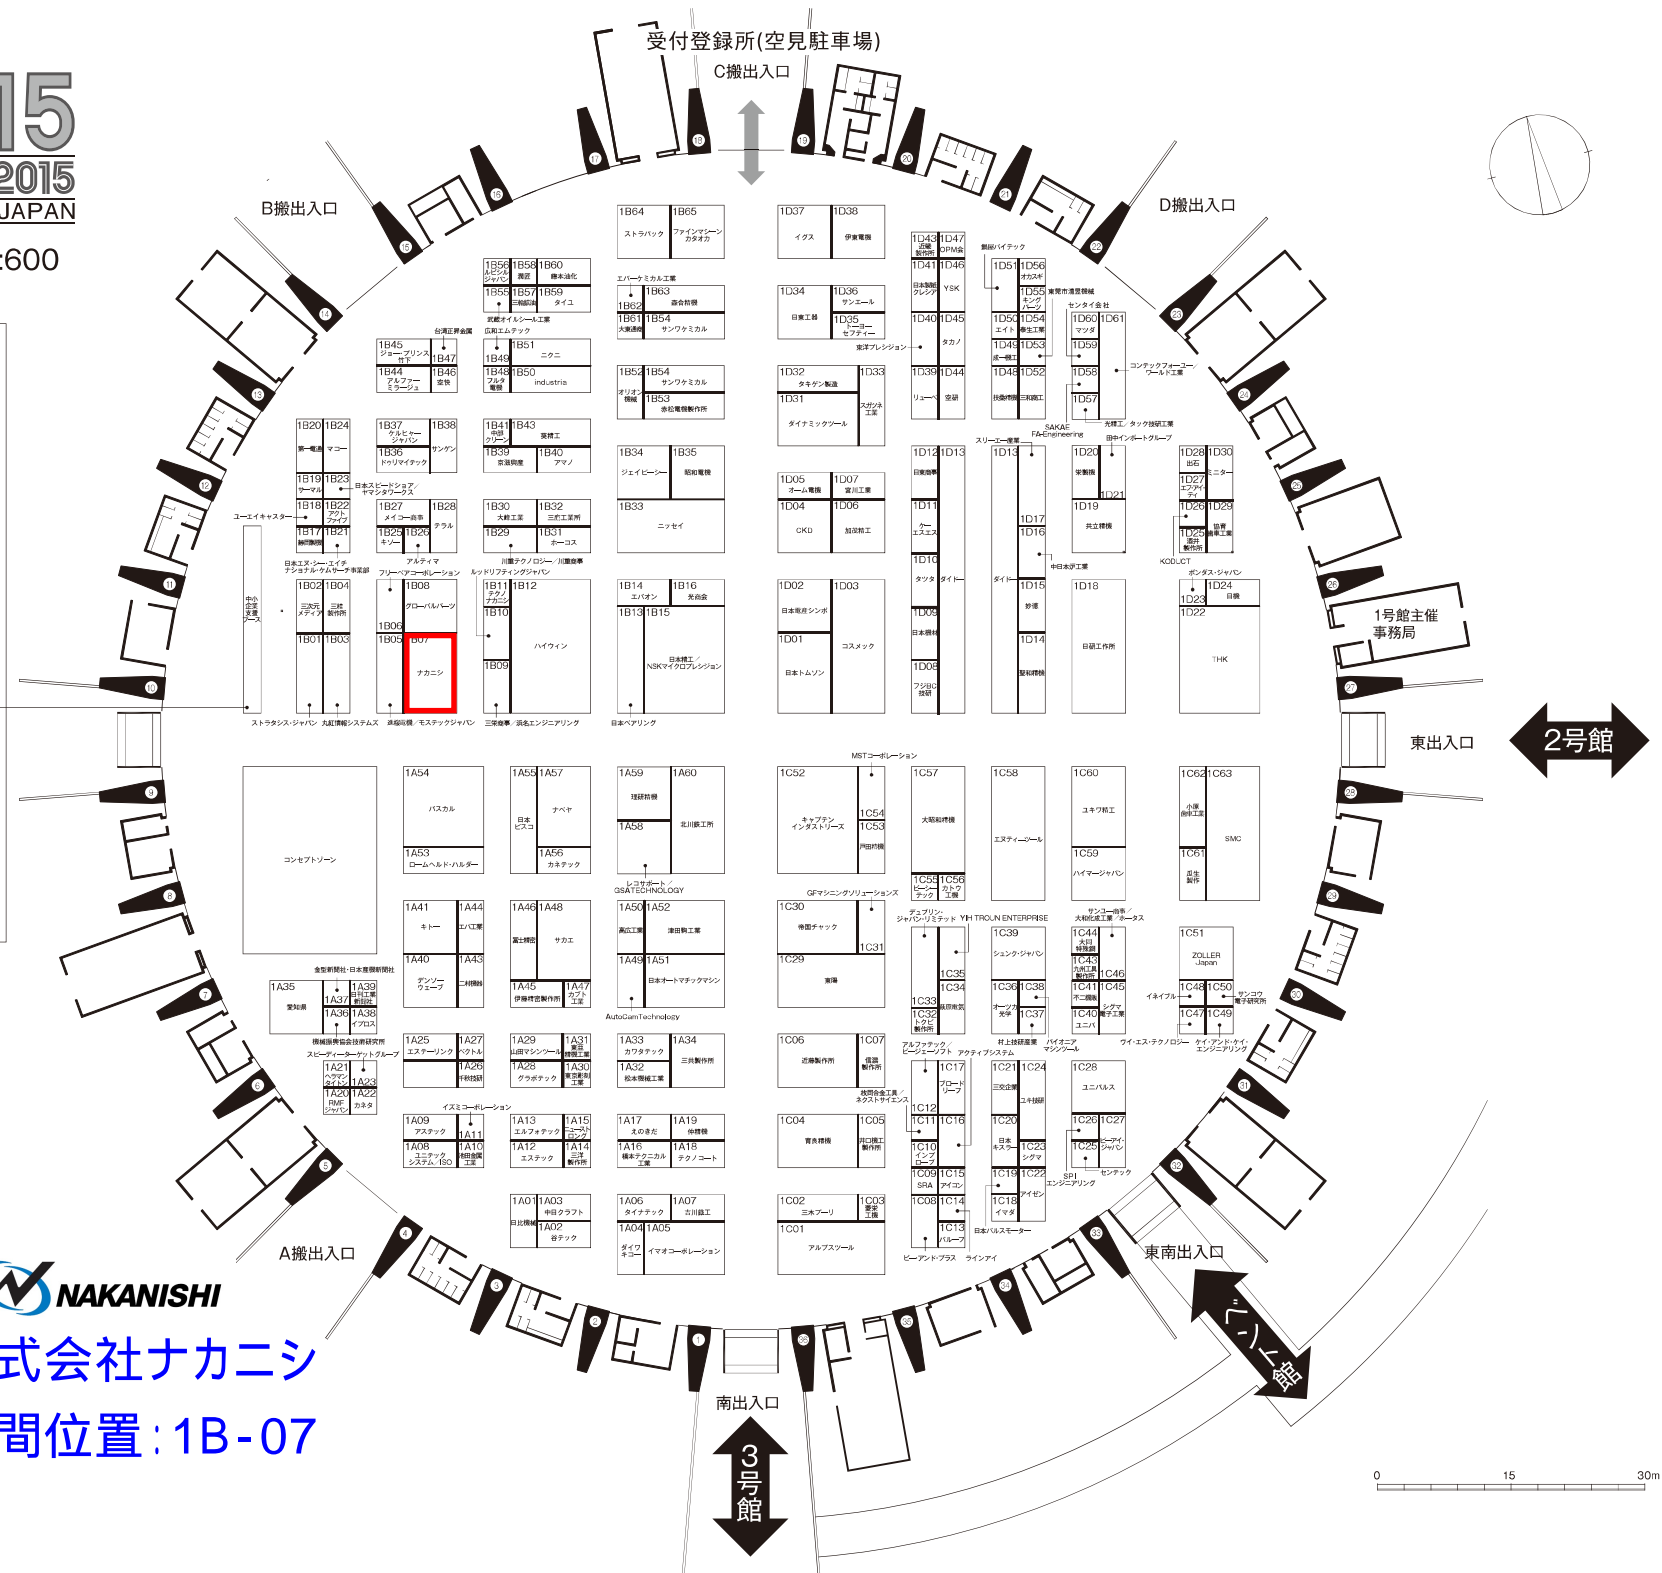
15
2015
JAPAN
:600

受付登録所(空見駐車場)
C搬出入口
B搬出入口
D搬出入口
A搬出入口
東出入口
東南出入口
南出入口
2号館
3号館
イベント館
1号館主催事務局

1B64 ストラパック
1B65 ファインマシーンカタオカ
1D37 イグス
1D38 伊東電機
1B56 ルビシルジャパン
1B58 濃飛
1B60 藤本油化
1B55
1B57 三栄産業
1B59 タイユ
1B63 森合精機
1B62
1B61 大東通商
1B54 サンワケミカル
1D34 日東工器
1D36 サンエール
1D35 トーヨーセフティー
1D43 近藤製作所
1D47 OPM会
1D41 日本製鋼クレシア
1D46 YSK
1D40
1D45 タカノ
1D39 リューベ
1D44 空研
1D51
1D56 オカスギ
1D55 キングパーツ
1D50 エイト
1D54 寿生工業
1D49 成一精工
1D53
1D48 技術精機
1D52 三和商工
1D60 マツダ
1D61
1D59
1D58
1D57
1B45 ジョー・プリンス竹下
1B47
1B44 アルファーミラージュ
1B46 変位
1B51 ニクニ
1B49
1B48 フルタ電機
1B50 industria
1B52 オリオン機械
1B54 サンワケミカル
1B53 赤松電機製作所
1D32 タキゲン製造
1D33
1D31 ダイナミックツール
1B20 第一電通
1B24 マコー
1B37 ケルヒャージャパン
1B38 サンゲン
1B36 ドゥリマイテック
1B41 中部クリーン
1B43 美精工
1B39 京葉興産
1B40 アマノ
1B34 ジェイピーシー
1B35 昭和電機
1B33 ニッセイ
1D05 オーム電機
1D07 富川工業
1D04 CKD
1D06 加茂精工
1D12 日東商事
1D13
1D11 ケーエスエス
1D10 タツタ
1D09 日本機材
1D08 フジBC技研
1D13
1D17
1D16
1D15 妙徳
1D14 聖和精機
1D20 栄製機
1D21
1D19 共立精機
1D18 日研工作所
1D28 出石
1D30 ミニター
1D27 エフアイティ
1D26
1D29
1D25 酒井製作所
協育歯車工業
1D24 日機
1D23
1D22 THK
1B19 サーマル
1B23
1B18
1B22 アクトファイブ
1B17 静岡鉄工
1B21
1B27 メイコー商事
1B28 テラル
1B25 キソー
1B26
1B30 大鉄工業
1B32 三匠工業所
1B29
1B31 ホーコス
1B02 三天元メディア
1B04 三井製作所
1B01
1B03
1B08 グローバルパーツ
1B06
1B05
1B07 ナカニシ
1B11 テクノナカニシ
1B12 ハイウィン
1B10
1B09
1B14 エバオン
1B16 光合金
1B13
1B15 日本精工/NSKマイクロプレシジョン
1D02 日本電産シンポ
1D03 コスメック
1D01 日本トムソン
1A54 パスカル
1A53 ロームヘルド・ハルダー
1A55 日本ピスコ
1A57 ナベヤ
1A56 カネテック
1A59 理研精機
1A60 北川鉄工所
1A58
1C52 キャプテンインダストリーズ
1C54
1C53 戸田精機
1C57 大昭和精機
1C55 ビージーテック
1C56 カトウ工機
1C58 エヌティーツール
1C60 ユキワ精工
1C59 ハイマージャパン
1C62 小原歯車工業
1C63 SMC
1C61 日生製作
コンセプトゾーン
1A41 キトー
1A44 エバ工業
1A40 デンソーウェーブ
1A43 二村機器
1A46 富士精密
1A48 サカエ
1A45 伊藤精密製作所
1A47 カブト工業
1A50 高丘工業
1A52 津田駒工業
1A49
1A51 日本オートマチックマシン
1C30 帝国チャック
1C31
1C29 東陽
1C35
1C34
1C33 奥原商会
1C32 トクピ製作所
1C39 シェンク・ジャパン
1C36 オーツカ光学
1C38
1C37
1C44 大日特殊鋼
1C43 九州工業製作所
1C46
1C41 不二越
1C45
1C40 ユニパ
シグマ電子工業
1C51 ZOLLER Japan
1C48
1C50
1C47
1C49
1A35 愛知県
1A37 日刊工業新聞社
1A39
1A36 イワロス
1A38
1A25 エステーリンク
1A27 ベクトル
1A26 平和技研
1A29 山田マシンツール
1A31 東吉精密工業
1A28 グラボテック
1A30 東京彫刻工業
1A33 カワタテック
1A34 三共製作所
1A32 松本機械工業
1C06 近藤製作所
1C07 信濃製作所
1C17 ブロードリーブ
1C12
1C21 三交企業
1C24 ユキ技研
1C28 ユニパルス
1A21 ヘタマンタイトン
1A23
1A20 PMFジャパン
1A22 カネタ
1A09 アスアップ
1A11
1A08 ユニテック システム/ISO
1A10 和田金属工業
1A13 エルフォテック
1A15 ニューストロング
1A12 エステック
1A14 三洋製作所
1A17 えのきだ
1A19 仲精機
1A16 橋本テクニカル工業
1A18 テクノコート
1C04 青長精機
1C05 井口精工製作所
1C11
1C16
1C10 インブローブ
1C09 SRA
1C15 アイコン
1C08
1C14
1C13 バループ
1C20 日本キスラー
1C23 シグマ
1C19
1C22 アイゼン
1C18 イマダ
1C26
1C27
1C25 ピーアイ・ジャパン
センテック
1A01 日比機械
1A03 中日クラフト
1A02 谷テック
1A06 タイナテック
1A07 古川鉄工
1A04 ダイワキュー
1A05 イマオコーポレーション
1C02 三木プーリ
1C03 要栄工機
1C01 アルプスツール

エバーケミカル工業
武蔵オイルシール工業
広和エムテック
台湾正昇金属
東洋プレシジョン
日東工器
豊振パイテック
東周市進歩機械
センタイ会社
コンテックフォーワールド工業
SAKAE FA-Engineering
光輝工/タック技研工業
田中インポートグループ
スリーエー産業
中日本評工業
ボンダス・ジャパン
KODUCT
ユーエイキャスター
日本スピードショア/ヤマシタワークス
日本エヌ・シー・エイチナショナル・ケムサーチ事業部
アルティマ
フリーベアコーポレーション
川重テクノロジー/川重商事
ルッドリフティングジャパン
中小企業支援ゾーン
ストラタシス・ジャパン
丸紅情報システムズ
森脇商機/モステックジャパン
三栄商事
浜名エンジニアリング
日本ベアリング
MSTコーポレーション
レコサポート/GSATECHNOLOGY
GFマシニングソリューションズ
デュプリン・ジャパン・リミテッド
YH TROUN ENTERPRISE
サンコー商事/大和化成工業
ホータス
イネイブル
サンコウ電子研究所
金型新聞社・日本産業新聞社
AutoCamTechnology
機械振興協会技術研究所
スピーディーターゲットグループ
アルファテック/ビージーソフト
アクティブシステム
村上技研産業
バイオニアマシンツール
ウイ・エス・テクノロジー
ケイ・アンド・ケイ・エンジニアリング
イズミコーポレーション
株岡合金工業/ネクストサイエンス
SPIエンジニアリング
日本パルスモーター
ビー・アンド・プラス
ラインアイ

NAKANISHI
式会社ナカニシ
間位置:1B-07

0
15
30m